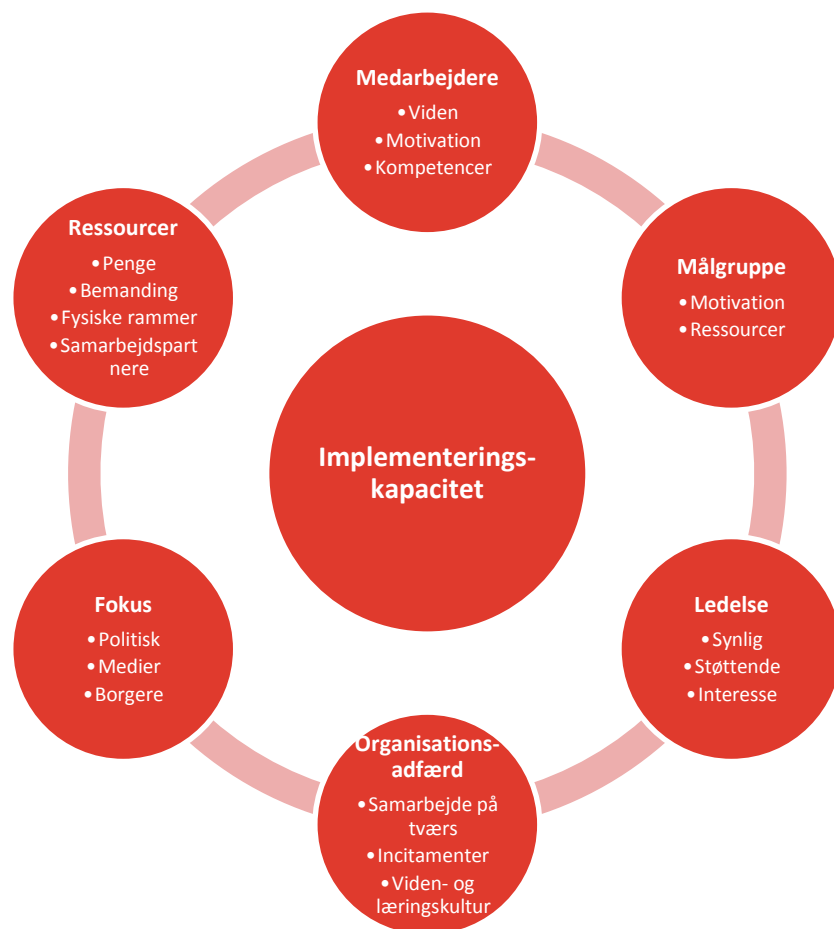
Medarbejdere
•Viden
•Motivation
•Kompetencer

Målgruppe
•Motivation
•Ressourcer

Ressourcer
•Penge
•Bemanding
•Fysiske rammer
•Samarbejdspartnere

Implementeringskapacitet

Fokus
•Politisk
•Medier
•Borgere

Ledelse
•Synlig
•Støttende
•Interesse

Organisationsadfærd
•Samarbejde på tværs
•Incitamenter
•Viden- og læringskultur